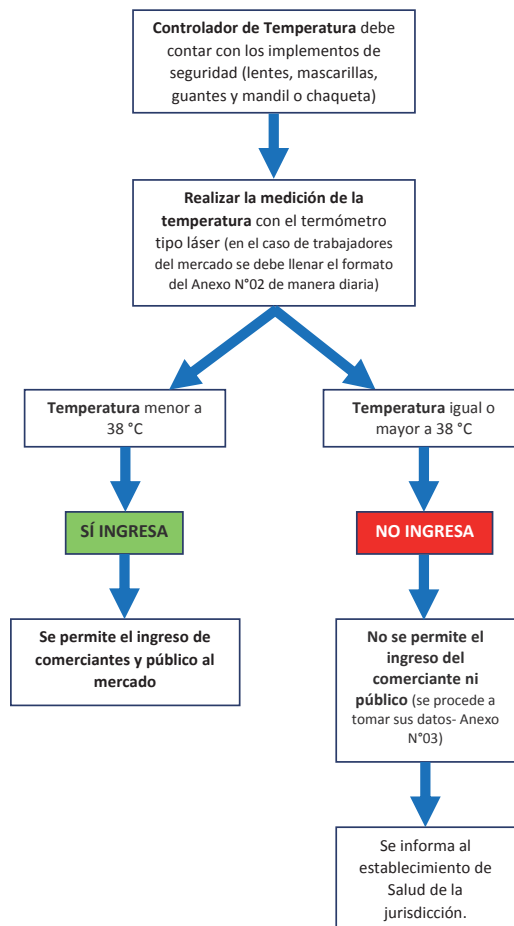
**Controlador de Temperatura** debe contar con los implementos de seguridad (lentes, mascarillas, guantes y mandil o chaqueta)

**Realizar la medición de la temperatura** con el termómetro tipo láser (en el caso de trabajadores del mercado se debe llenar el formato del Anexo N°02 de manera diaria)

**Temperatura** menor a 38 °C

**Temperatura** igual o mayor a 38 °C

**SÍ INGRESA**

**NO INGRESA**

**Se permite el ingreso de comerciantes y público al mercado**

**No se permite el ingreso del comerciante ni público** (se procede a tomar sus datos- Anexo N°03)

Se informa al establecimiento de Salud de la jurisdicción.